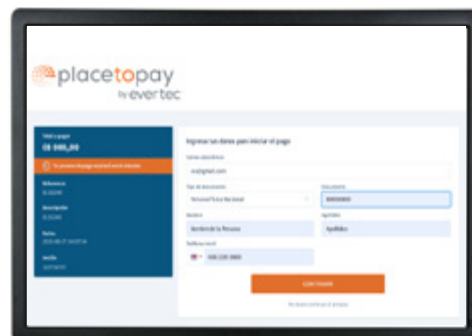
placetopay by evertec

Total a pagar
C$ 980,00

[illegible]

Referencia
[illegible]

Descripción
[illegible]

Fecha
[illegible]

Sesión
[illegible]

Ingrese sus datos para iniciar el pago

Correo electrónico
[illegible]@gmail.com

Tipo de documento
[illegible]

Documento
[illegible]

Nombre
Nombre de la Persona

Apellidos
Apellidos

Teléfono móvil
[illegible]

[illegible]

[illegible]